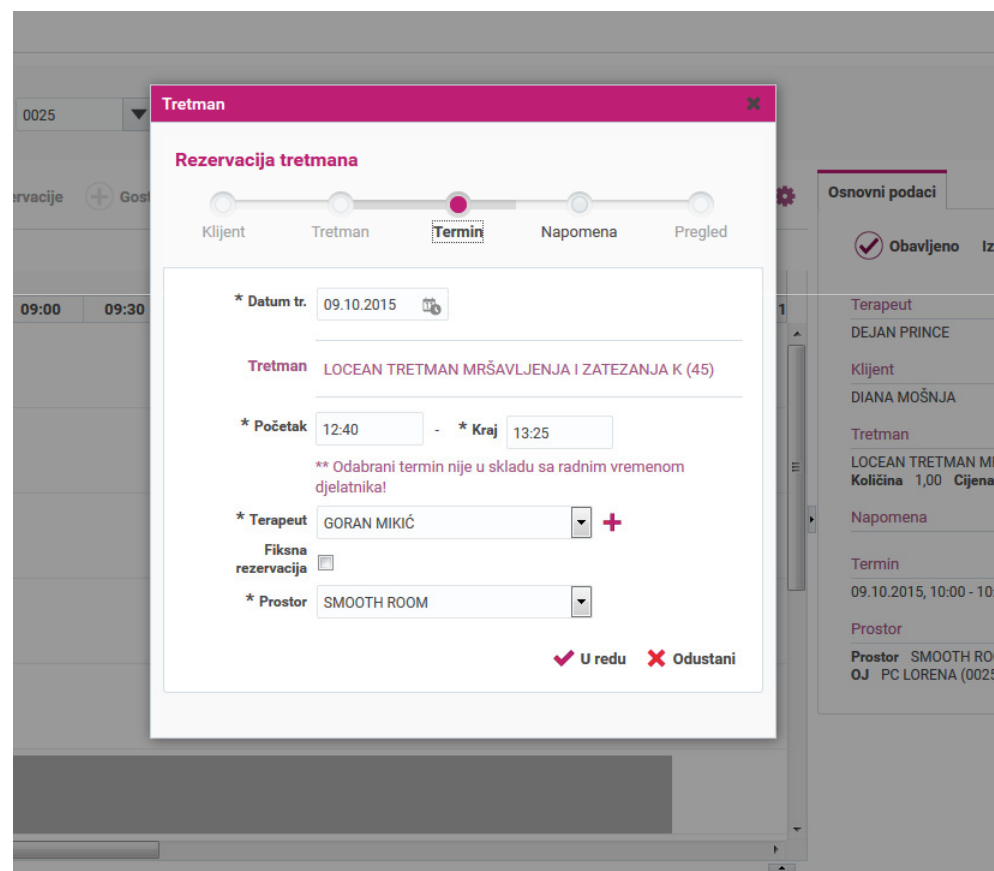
0025

ervacije Gost

09:00 09:30

Tretman

Rezervacija tretmana

Klijent Tretman Termin Napomena Pregled

* Datum tr. 09.10.2015

Tretman LOCEAN TRETMAN MRŠAVLJENJA I ZATEZANJA K (45)

* Početak 12:40 - * Kraj 13:25

** Odabrani termin nije u skladu sa radnim vremenom djelatnika!

* Terapeut GORAN MIKIĆ

Fiksna rezervacija

* Prostor SMOOTH ROOM

U redu Odustani

Osnovni podaci

Obavljeno Iz

Terapeut
DEJAN PRINCE

Klijent
DIANA MOŠNJA

Tretman
LOCEAN TRETMAN M
Količina 1,00 Cijena

Napomena

Termin
09.10.2015, 10:00 - 10

Prostor
Prostor SMOOTH RO
OJ PC LORENA (0025